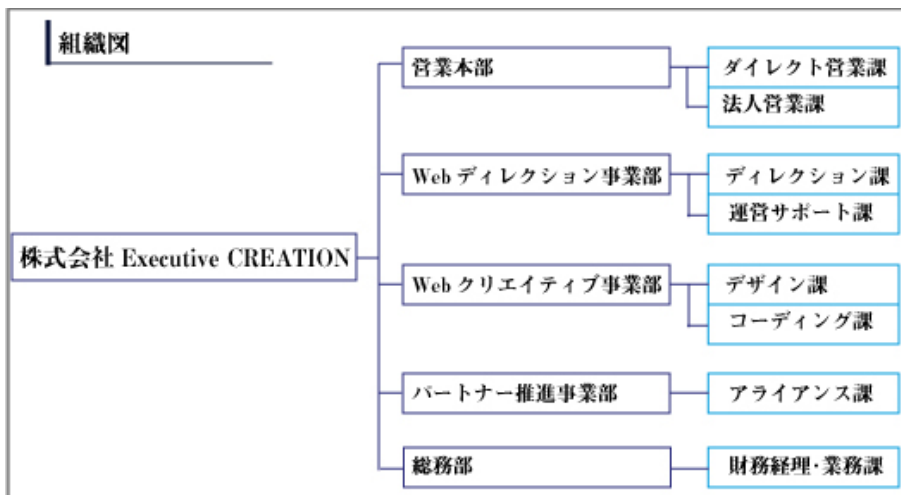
組織図

株式会社 Executive CREATION

営業本部
ダイレクト営業課
法人営業課

Web ディレクション事業部
ディレクション課
運営サポート課

Web クリエイティブ事業部
デザイン課
コーディング課

パートナー推進事業部
アライアンス課

総務部
財務経理･業務課